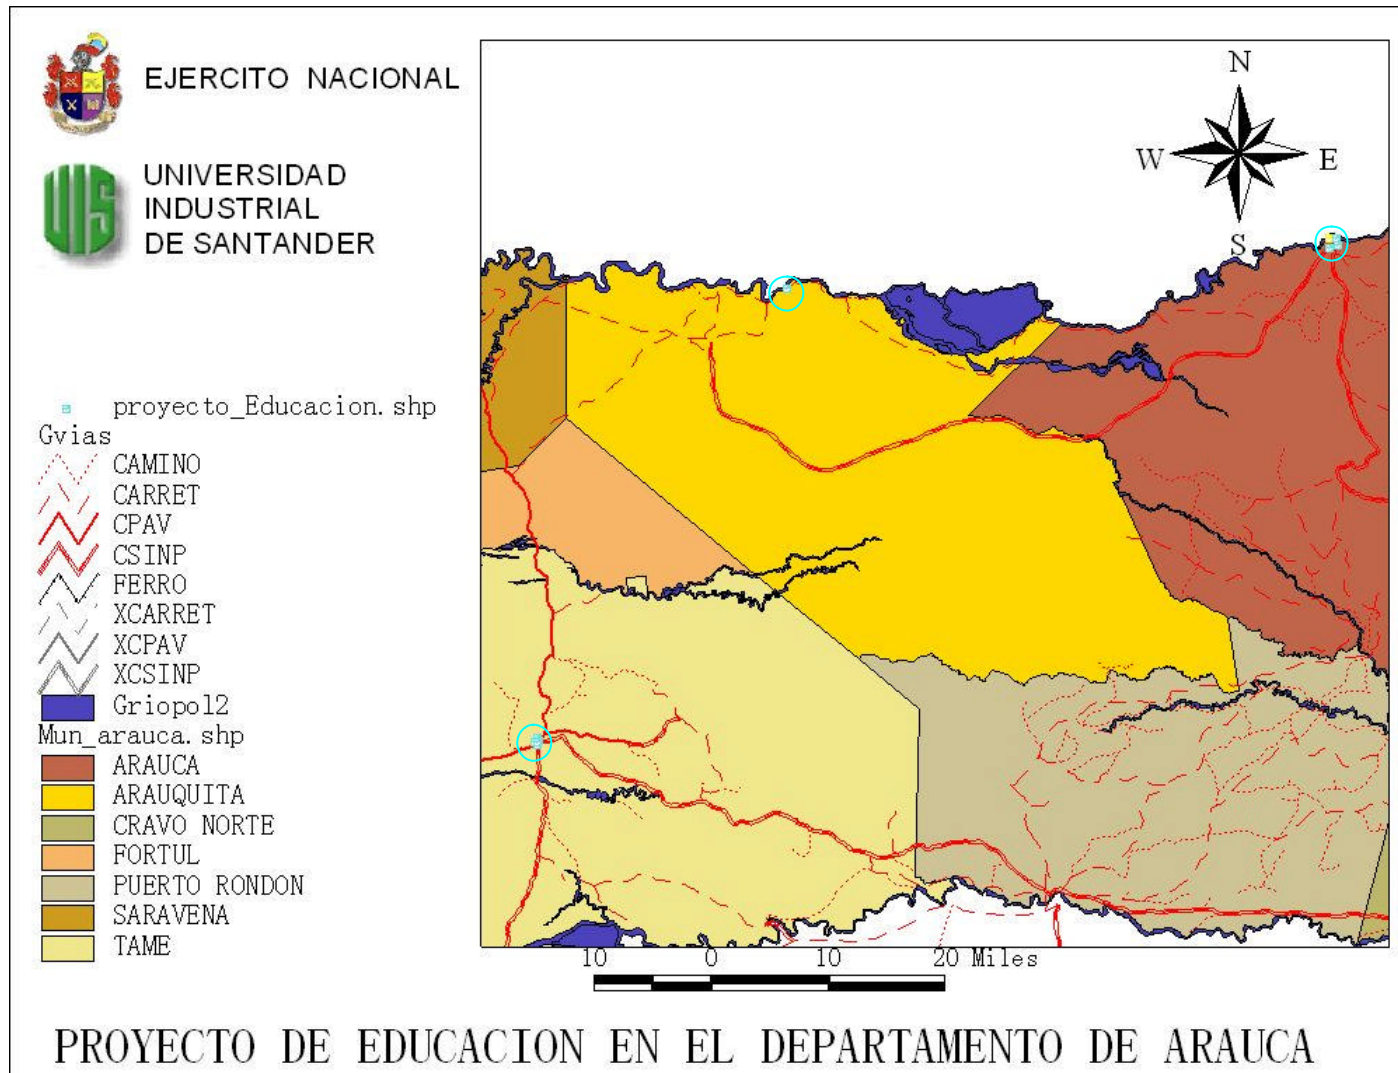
EJERCITO NACIONAL

UNIVERSIDAD INDUSTRIAL DE SANTANDER

proyecto_Educacion.shp
Gvias
CAMINO
CARRET
CPAV
CSINP
FERRO
XCARRET
XCPAV
XCSINP
Griopol2
Mun_arauca.shp
ARAUCA
ARAUQUITA
CRAVO NORTE
FORTUL
PUERTO RONDON
SARAVENA
TAME

N
W
E
S

10 0 10 20 Miles

PROYECTO DE EDUCACION EN EL DEPARTAMENTO DE ARAUCA